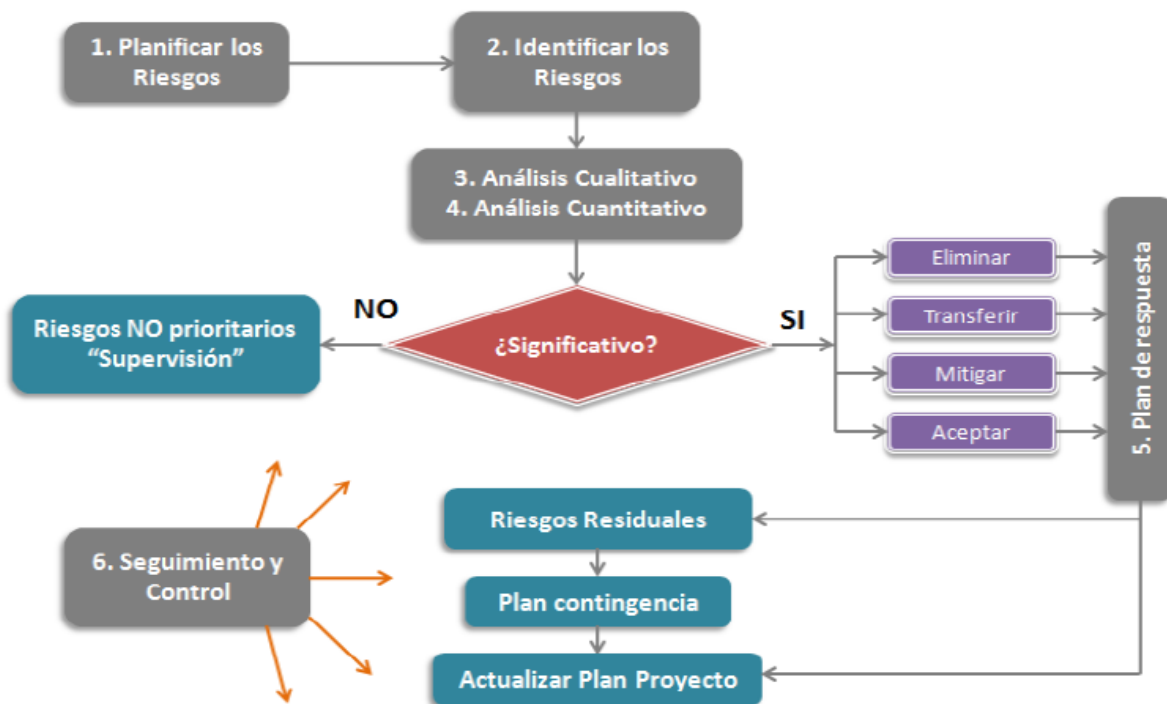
1. Planificar los Riesgos

2. Identificar los Riesgos

3. Análisis Cualitativo
4. Análisis Cuantitativo

Riesgos NO prioritarios
"Supervisión"

NO

¿Significativo?

SI

Eliminar

Transferir

Mitigar

Aceptar

5. Plan de respuesta

6. Seguimiento y Control

Riesgos Residuales

Plan contingencia

Actualizar Plan Proyecto